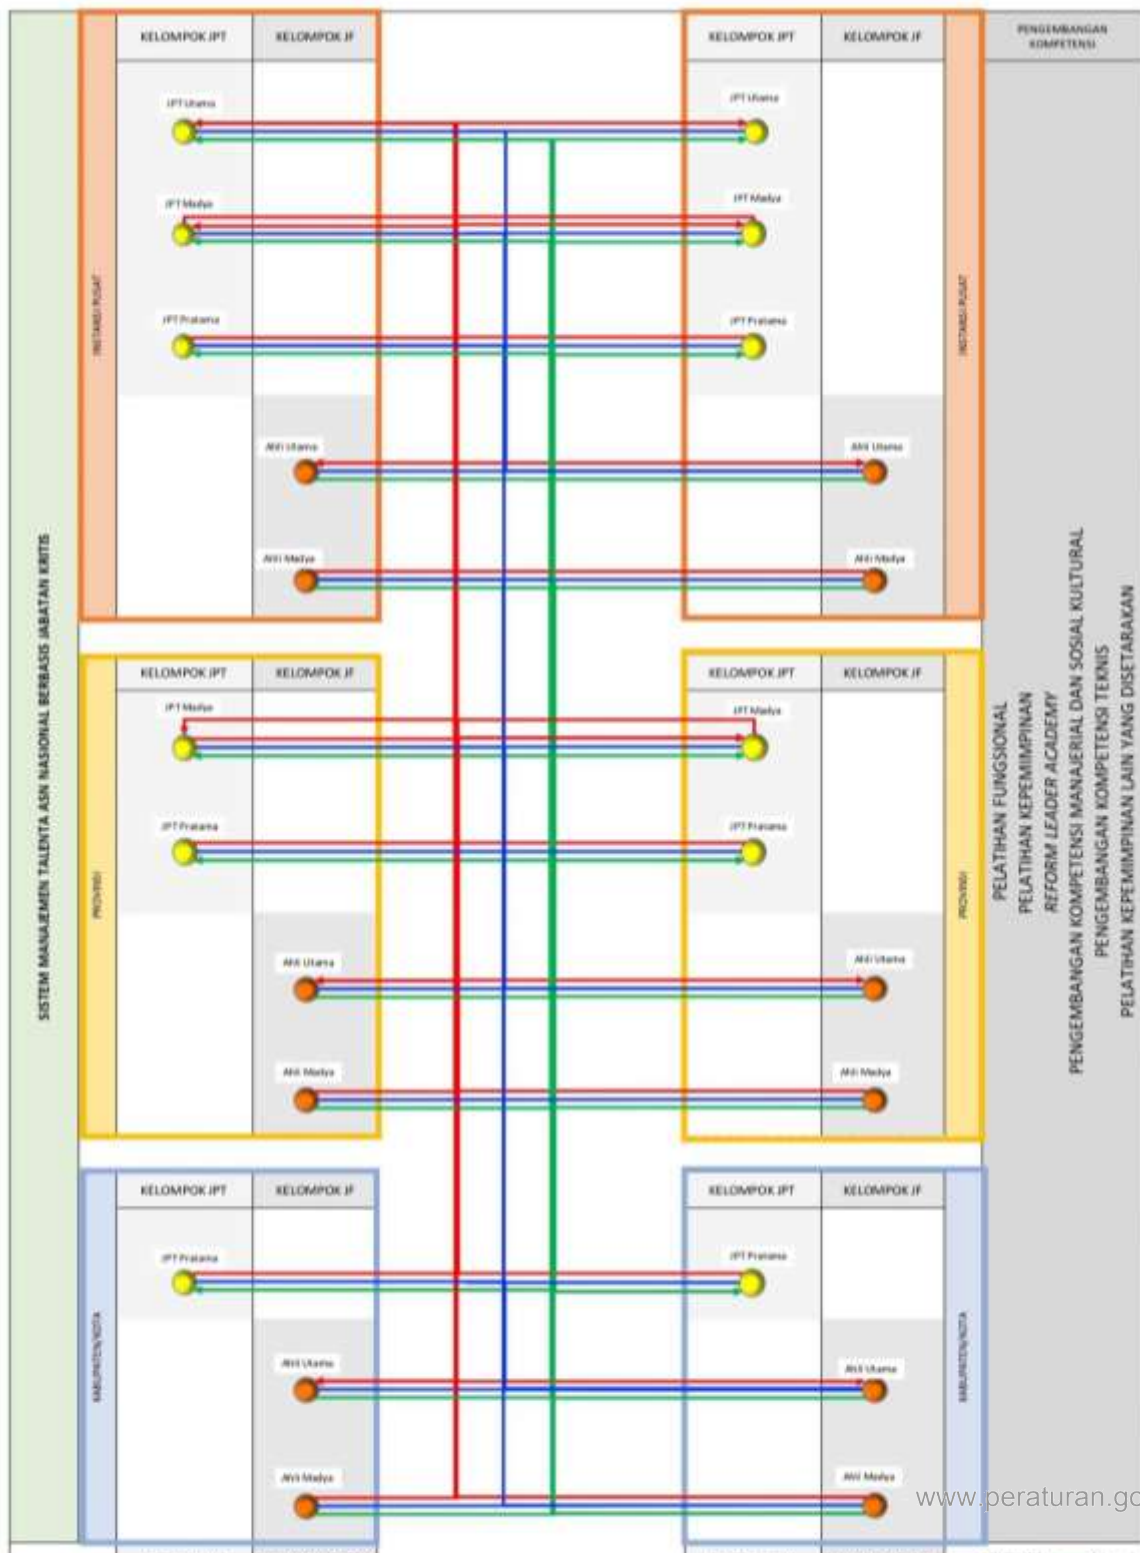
SISTEM MANAJEMEN TALENTA ASN NASIONAL BERBASIS JABATAN KRITIS

INSTANSI PUSAT

KELOMPOK JPT | KELOMPOK JF

JPT Utama

JPT Madya

JPT Pratama

Ahli Utama

Ahli Madya

KELOMPOK JPT | KELOMPOK JF

JPT Utama

JPT Madya

JPT Pratama

Ahli Utama

Ahli Madya

INSTANSI PUSAT

PENGEMBANGAN KOMPETENSI

PROVINSI

KELOMPOK JPT | KELOMPOK JF

JPT Madya

JPT Pratama

Ahli Utama

Ahli Madya

KELOMPOK JPT | KELOMPOK JF

JPT Madya

JPT Pratama

Ahli Utama

Ahli Madya

PROVINSI

KABUPATEN/KOTA

KELOMPOK JPT | KELOMPOK JF

JPT Pratama

Ahli Utama

Ahli Madya

KELOMPOK JPT | KELOMPOK JF

JPT Pratama

Ahli Utama

Ahli Madya

KABUPATEN/KOTA

PELATIHAN FUNGSIONAL
PELATIHAN KEPEMIMPINAN
REFORM LEADER ACADEMY
PENGEMBANGAN KOMPETENSI MANAJERIAL DAN SOSIAL KULTURAL
PENGEMBANGAN KOMPETENSI TEKNIS
PELATIHAN KEPEMIMPINAN LAIN YANG DISETARAKAN

www.peraturan.go